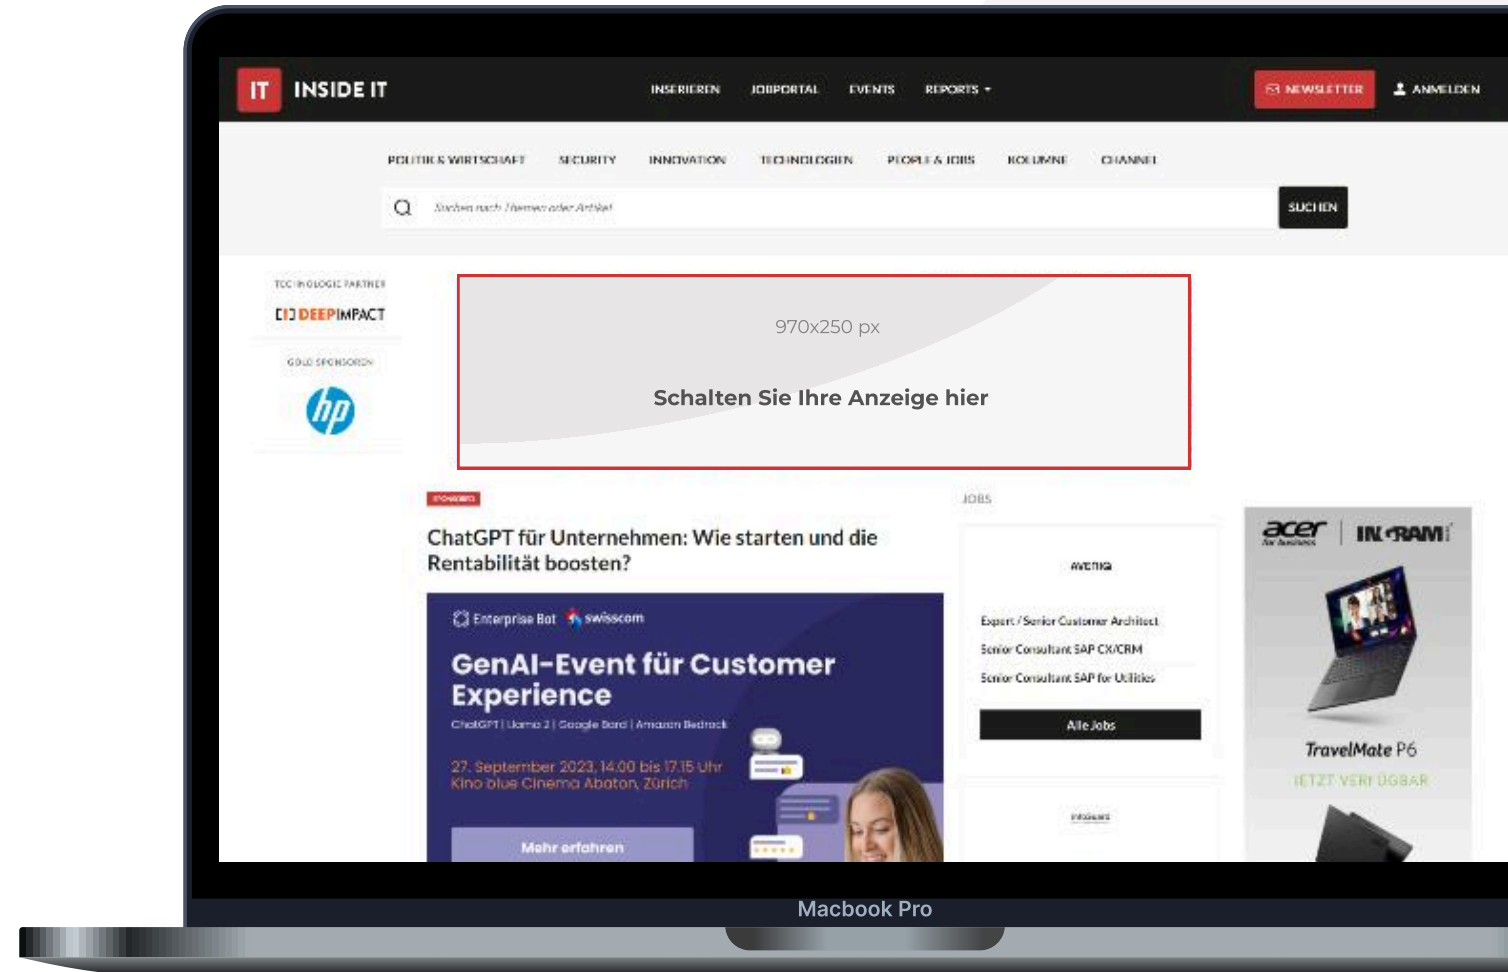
IT INSIDE IT

INSERIEREN JOBPORTAL EVENTS REPORTS

NEWSLETTER ANMELDEN

POLITIK & WIRTSCHAFT SECURITY INNOVATION TECHNOLOGIEN PEOPLE & JOBS KOLUMNE CHANNEL

Suchen nach Themen oder Artikel

SUCHEN

TECHNOLOGIE PARTNER

DEEPIMPACT

GOLD SPONSOREN

hp

970x250 px

Schalten Sie Ihre Anzeige hier

SPONSORED

ChatGPT für Unternehmen: Wie starten und die Rentabilität boosten?

Enterprise Bot swisscom

GenAI-Event für Customer Experience

ChatGPT | Llama 2 | Google Bard | Amazon Bedrock

27. September 2023, 14.00 bis 17.15 Uhr
Kino blue Cinema Abaton, Zürich

Mehr erfahren

JOBS

AVETIQ

Expert / Senior Customer Architect

Senior Consultant SAP CX/CRM

Senior Consultant SAP for Utilities

Alle Jobs

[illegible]

acer for business | INGRAM

TravelMate P6

JETZT VERFÜGBAR

Macbook Pro